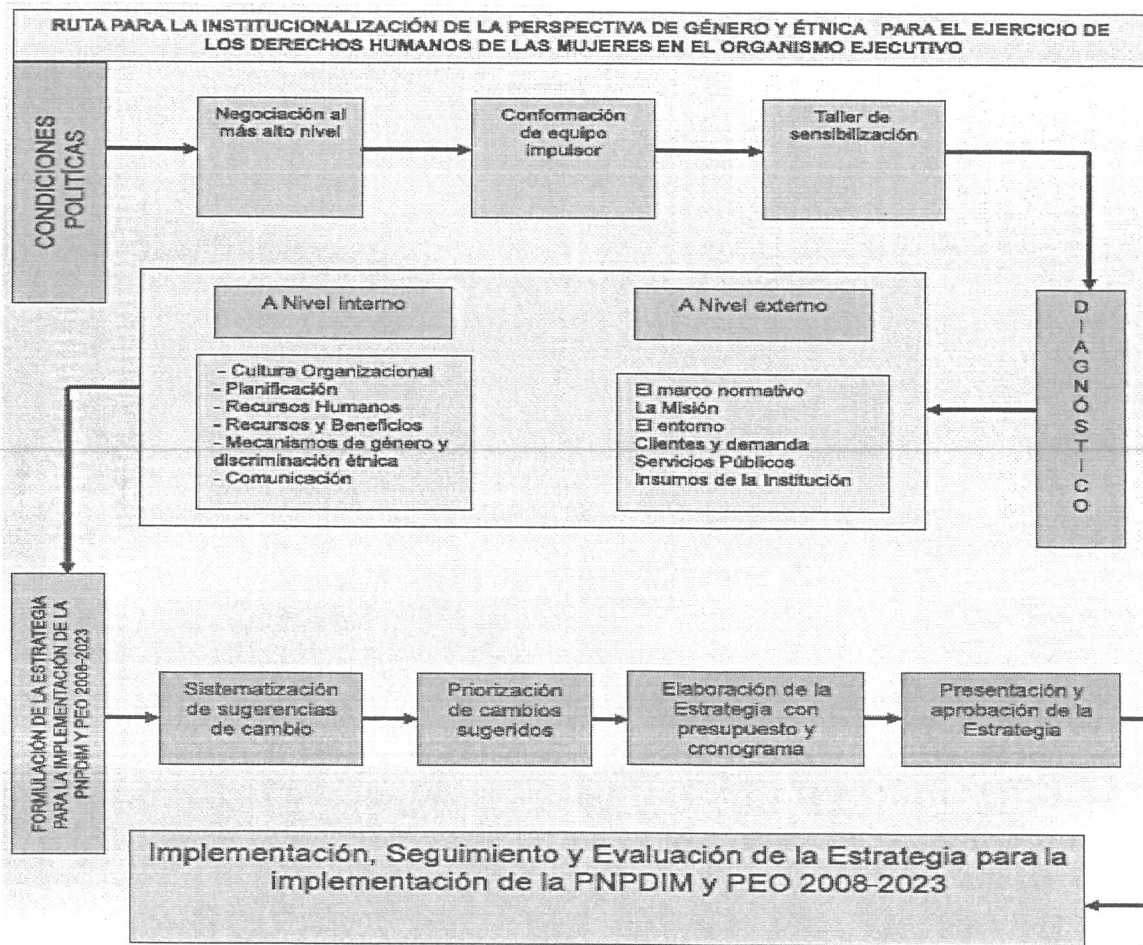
RUTA PARA LA INSTITUCIONALIZACIÓN DE LA PERSPECTIVA DE GÉNERO Y ÉTNICA PARA EL EJERCICIO DE LOS DERECHOS HUMANOS DE LAS MUJERES EN EL ORGANISMO EJECUTIVO

CONDICIONES POLÍTICAS

Negociación al más alto nivel

Conformación de equipo impulsor

Taller de sensibilización

DIAGNÓSTICO

A Nivel interno

A Nivel externo

- Cultura Organizacional
- Planificación
- Recursos Humanos
- Recursos y Beneficios
- Mecanismos de género y discriminación étnica
- Comunicación

El marco normativo
La Misión
El entorno
Clientes y demanda
Servicios Públicos
Insumos de la Institución

FORMULACIÓN DE LA ESTRATEGIA PARA LA IMPLEMENTACIÓN DE LA PNPDIM Y PEO 2008-2023

Sistematización de sugerencias de cambio

Priorización de cambios sugeridos

Elaboración de la Estrategia con presupuesto y cronograma

Presentación y aprobación de la Estrategia

Implementación, Seguimiento y Evaluación de la Estrategia para la implementación de la PNPDIM y PEO 2008-2023